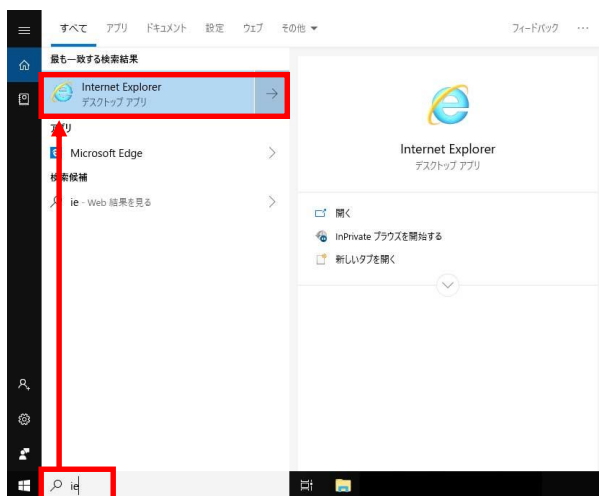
すべて アプリ ドキュメント 設定 ウェブ その他 ▼ フィードバック ···

最も一致する検索結果

Internet Explorer
デスクトップ アプリ

アプリ

Microsoft Edge

検索候補

ie - Web 結果を見る

Internet Explorer
デスクトップ アプリ

開く

InPrivate ブラウズを開始する

新しいタブを開く

ie